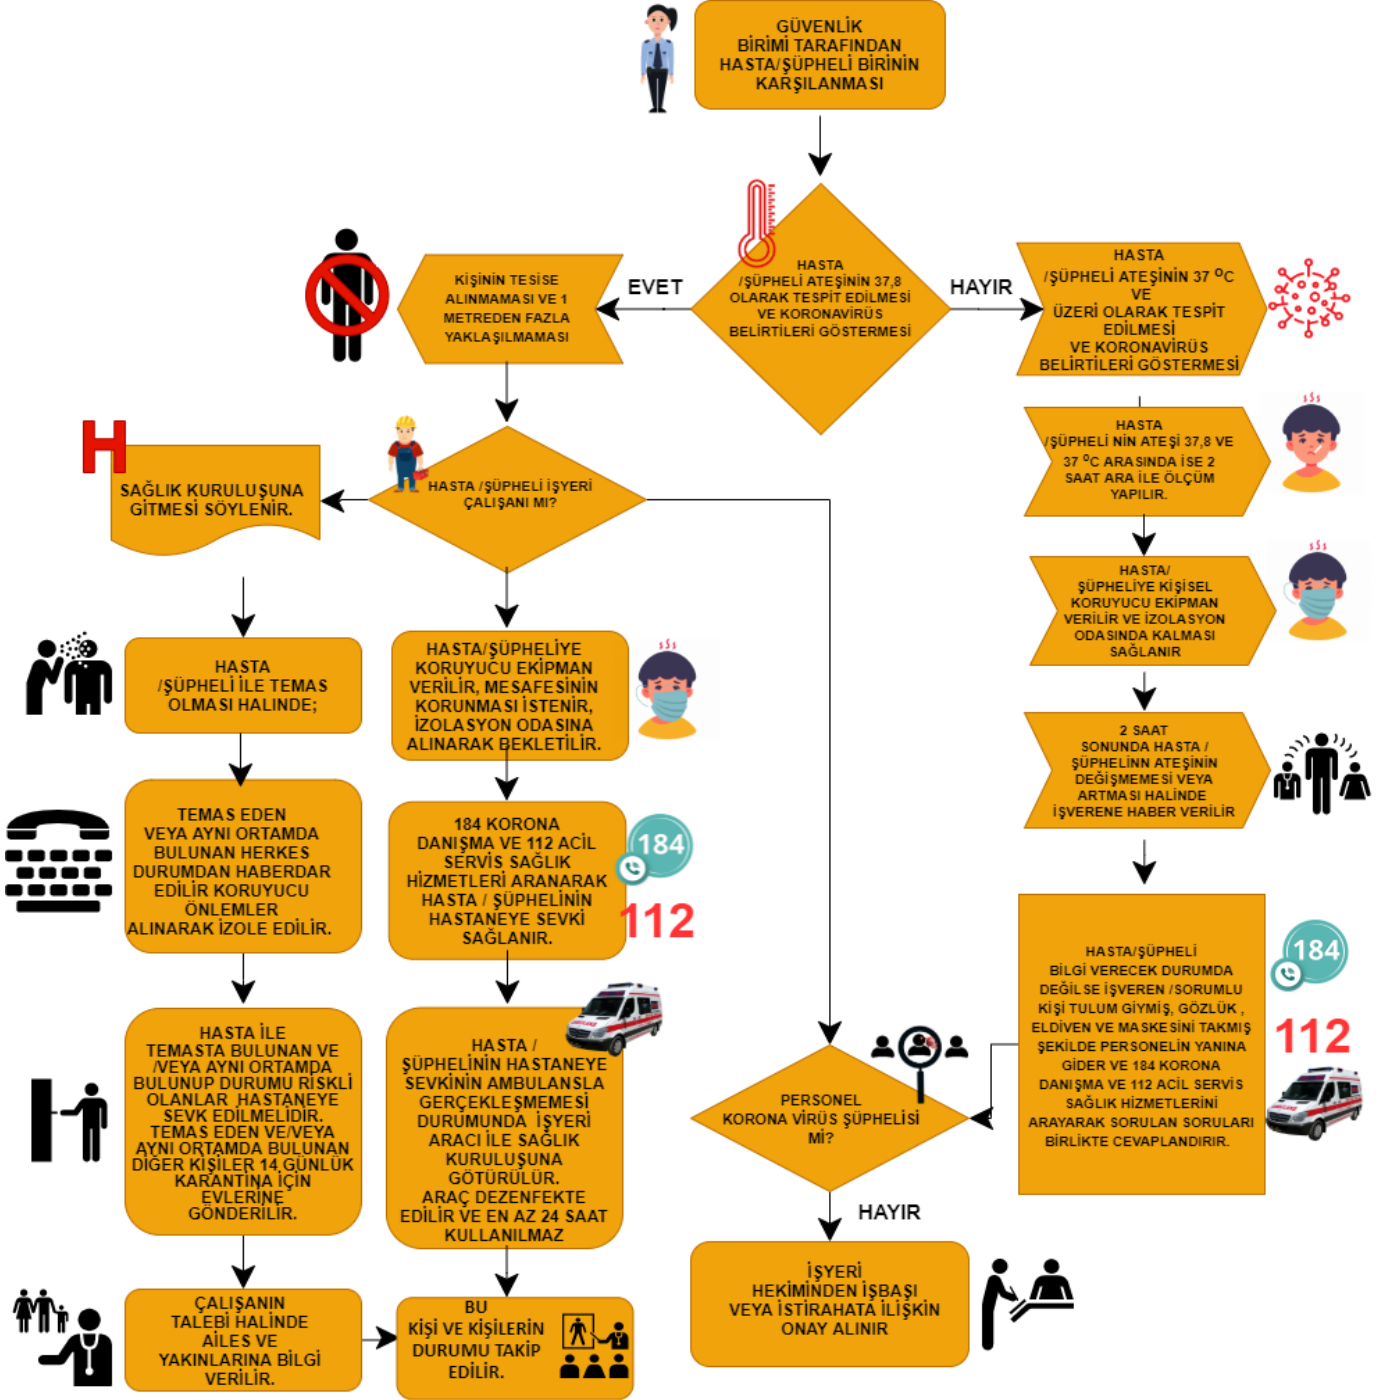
GÜVENLİK BİRİMİ TARAFINDAN HASTA/ŞÜPHELİ BİRİNİN KARŞILANMASI

HASTA /ŞÜPHELİ ATEŞİNİN 37,8 OLARAK TESPİT EDİLMESİ VE KORONAVİRÜS BELİRTİLERİ GÖSTERMESİ

EVET

HAYIR

KİŞİNİN TESİSE ALINMAMASI VE 1 METREDEN FAZLA YAKLAŞILMAMASI

HASTA /ŞÜPHELİ ATEŞİNİN 37 $^{O}$C VE ÜZERİ OLARAK TESPİT EDİLMESİ VE KORONAVİRÜS BELİRTİLERİ GÖSTERMESİ

H

SAĞLIK KURULUŞUNA GİTMESİ SÖYLENİR.

HASTA /ŞÜPHELİ İŞYERİ ÇALIŞANI MI?

HASTA /ŞÜPHELİ NİN ATEŞİ 37,8 VE 37 $^{O}$C ARASINDA İSE 2 SAAT ARA İLE ÖLÇÜM YAPILIR.

HASTA/ ŞÜPHELİYE KİŞİSEL KORUYUCU EKİPMAN VERİLİR VE İZOLASYON ODASINDA KALMASI SAĞLANIR

HASTA /ŞÜPHELİ İLE TEMAS OLMASI HALİNDE;

HASTA/ŞÜPHELİYE KORUYUCU EKİPMAN VERİLİR, MESAFESİNİN KORUNMASI İSTENİR, İZOLASYON ODASINA ALINARAK BEKLETİLİR.

2 SAAT SONUNDA HASTA / ŞÜPHELİNN ATEŞİNİN DEĞİŞMEMESİ VEYA ARTMASI HALİNDE İŞVERENE HABER VERİLİR

TEMAS EDEN VEYA AYNI ORTAMDA BULUNAN HERKES DURUMDAN HABERDAR EDİLİR KORUYUCU ÖNLEMLER ALINARAK İZOLE EDİLİR.

184 KORONA DANIŞMA VE 112 ACİL SERVİS SAĞLIK HİZMETLERİ ARANARAK HASTA / ŞÜPHELİNİN HASTANEYE SEVKİ SAĞLANIR.

184

112

HASTA/ŞÜPHELİ BİLGİ VERECEK DURUMDA DEĞİLSE İŞVEREN /SORUMLU KİŞİ TULUM GİYMİŞ, GÖZLÜK , ELDİVEN VE MASKESİNİ TAKMIŞ ŞEKİLDE PERSONELİN YANINA GİDER VE 184 KORONA DANIŞMA VE 112 ACİL SERVİS SAĞLIK HİZMETLERİNİ ARAYARAK SORULAN SORULARI BİRLİKTE CEVAPLANDIRIR.

184

112

HASTA İLE TEMASTA BULUNAN VE /VEYA AYNI ORTAMDA BULUNUP DURUMU RİSKLİ OLANLAR HASTANEYE SEVK EDİLMELİDİR. TEMAS EDEN VE/VEYA AYNI ORTAMDA BULUNAN DİĞER KİŞİLER 14 GÜNLÜK KARANTİNA İÇİN EVLERİNE GÖNDERİLİR.

HASTA / ŞÜPHELİNİN HASTANEYE SEVKİNİN AMBULANSLA GERÇEKLEŞMEMESİ DURUMUNDA İŞYERİ ARACI İLE SAĞLIK KURULUŞUNA GÖTÜRÜLÜR. ARAÇ DEZENFEKTE EDİLİR VE EN AZ 24 SAAT KULLANILMAZ

PERSONEL KORONA VİRÜS ŞÜPHELİSİ Mİ?

HAYIR

ÇALIŞANIN TALEBİ HALİNDE AİLES VE YAKINLARINA BİLGİ VERİLİR.

BU KİŞİ VE KİŞİLERİN DURUMU TAKİP EDİLİR.

İŞYERİ HEKİMİNDEN İŞBAŞI VEYA İSTİRAHATA İLİŞKİN ONAY ALINIR